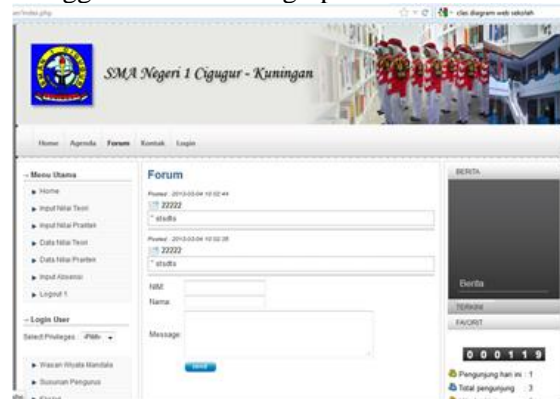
SMA Negeri 1 Cigugur - Kuningan

Home Agenda Forum Kontak Login

Menu Utama
Home
Input Nilai Teori
Input Nilai Praktek
Data Nilai Teori
Data Nilai Praktek
Input Absensi
Logout !

Login User
Select Privileges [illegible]

Wasan Wiyata Mandala
Susunan Pengurus

Forum
Posted : 2013-03-04 10:02:44
22222
studts
Posted : 2013-03-04 10:02:38
22222
studts
NIM
Nama
Message
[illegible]

BERITA
Berita
TERKINI
FAVORIT
0 0 0 1 1 9
Pengunjung hari ini : 1
Total pengunjung : 3

cdei diagram web sekolah